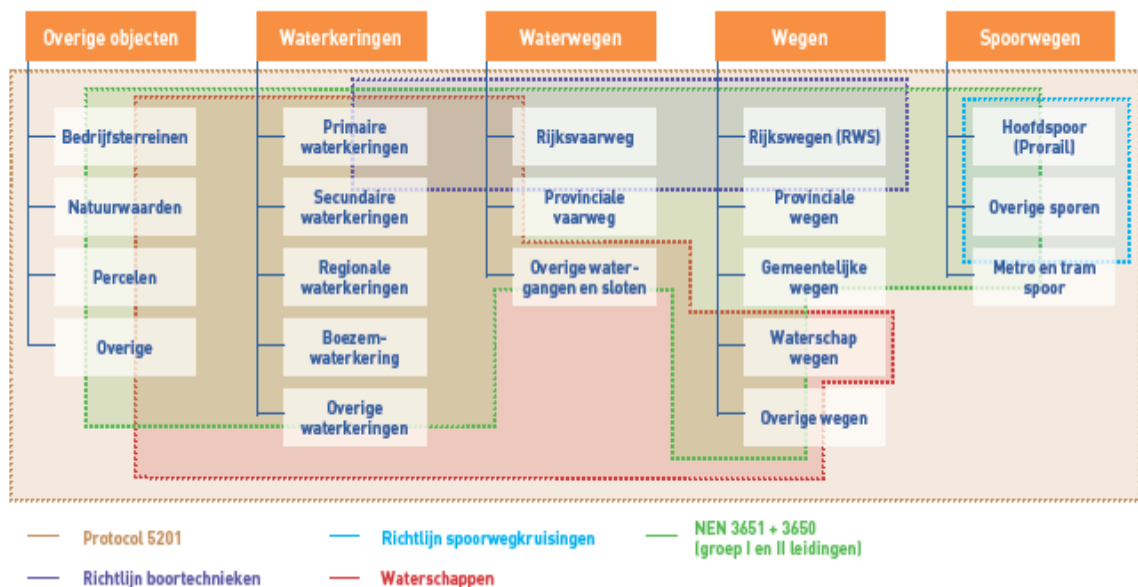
Overige objecten

Bedrijfsterreinen

Natuurwaarden

Percelen

Overige

Waterkeringen

Primaire waterkeringen

Secundaire waterkeringen

Regionale waterkeringen

Boezemwaterkering

Overige waterkeringen

Waterwegen

Rijksvaarweg

Provinciale vaarweg

Overige watergangen en sloten

Wegen

Rijkswegen (RWS)

Provinciale wegen

Gemeentelijke wegen

Waterschap wegen

Overige wegen

Spoorwegen

Hoofdspoor (Prorail)

Overige sporen

Metro en tram spoor

Protocol 5201

Richtlijn spoorwegkruisingen

NEN 3651 + 3650 (groep I en II leidingen)

Richtlijn boortechnieken

Waterschappen